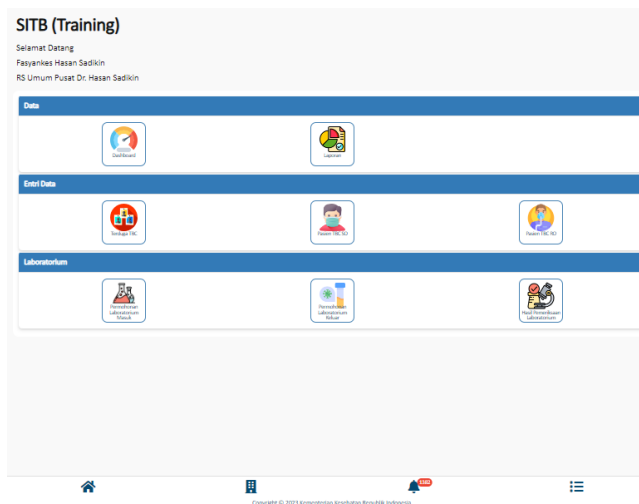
SITB (Training)

Selamat Datang

Fasyankes Hasan Sadikin

RS Umum Pusat Dr. Hasan Sadikin

Data

Dashboard

Laporan

Entri Data

Terduga TBC

Pasien TBC SO

Pasien TBC RO

Laboratorium

Permohonan Laboratorium Masuk

Permohonan Laboratorium Keluar

Hasil Pemeriksaan Laboratorium

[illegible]

Copyright © 2023 Kementerian Kesehatan Republik Indonesia